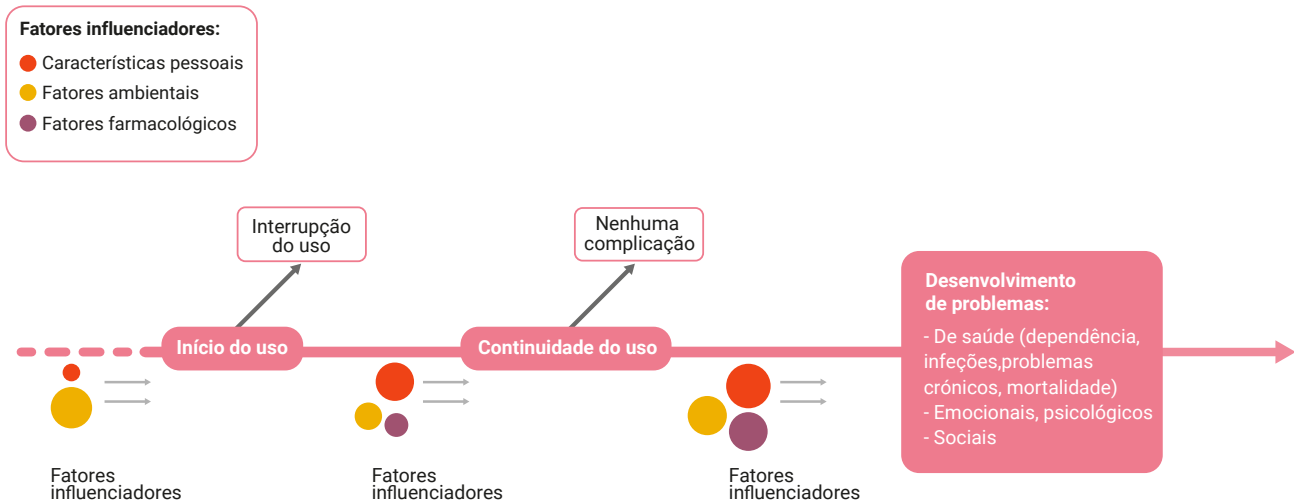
Fatores influenciadores:
Características pessoais
Fatores ambientais
Fatores farmacológicos

Interrupção do uso

Nenhuma complicação

Início do uso

Continuidade do uso

Desenvolvimento de problemas:
- De saúde (dependência, infeções,problemas crónicos, mortalidade)
- Emocionais, psicológicos
- Sociais

Fatores influenciadores

Fatores influenciadores

Fatores influenciadores